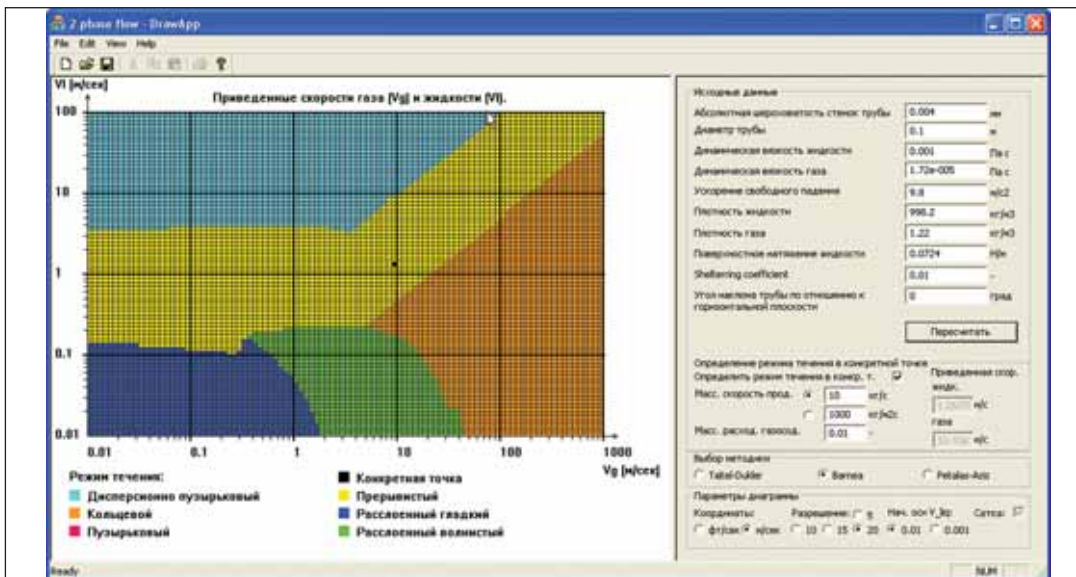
2 phase flow - DrawApp

File Edit View Help

Vl [м/сек]

Приведенные скорости газа [Vg] и жидкости [Vl].

100

10

1

0.1

0.01

0.01 0.1 1 10 100 1000

Vg [м/сек]

Режим течения:

Дисперсионно пузырьковый

Кольцевой

Пузырьковый

Конкретная точка

Прерывистый

Расслоенный гладкий

Расслоенный волнистый

Исходные данные

Абсолютная шероховатость стенок трубы 0.004 м

Диаметр трубы 0.1 м

Динамическая вязкость жидкости 0.001 Па с

Динамическая вязкость газа 1.72e-005 Па с

Ускорение свободного падения 9.8 м/с2

Плотность жидкости 998.2 кг/м3

Плотность газа 1.22 кг/м3

Поверхностное натяжение жидкости 0.0724 Н/м

Sheltering coefficient 0.01 -

Угол наклона трубы по отношению к горизонтальной плоскости 0 град

Пересчитать

Определение режима течения в конкретной точке

Определить режим течения в конкр. т.

Приведенная скор. жидк.

Масс. скорость прод. 10 кг/с

1000 кг/м2с

Масс. расход. газосод. 0.01 -

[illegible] м/с

газа

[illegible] м/с

Выбор методики

Taitel-Dukler

Barnea

Petalas-Aziz

Параметры диаграммы

Координаты: Разрешение: Нач. оси V_lkp: Сетка:

фт/сек м/сек 10 15 20 0.01 0.001

Ready

NUM